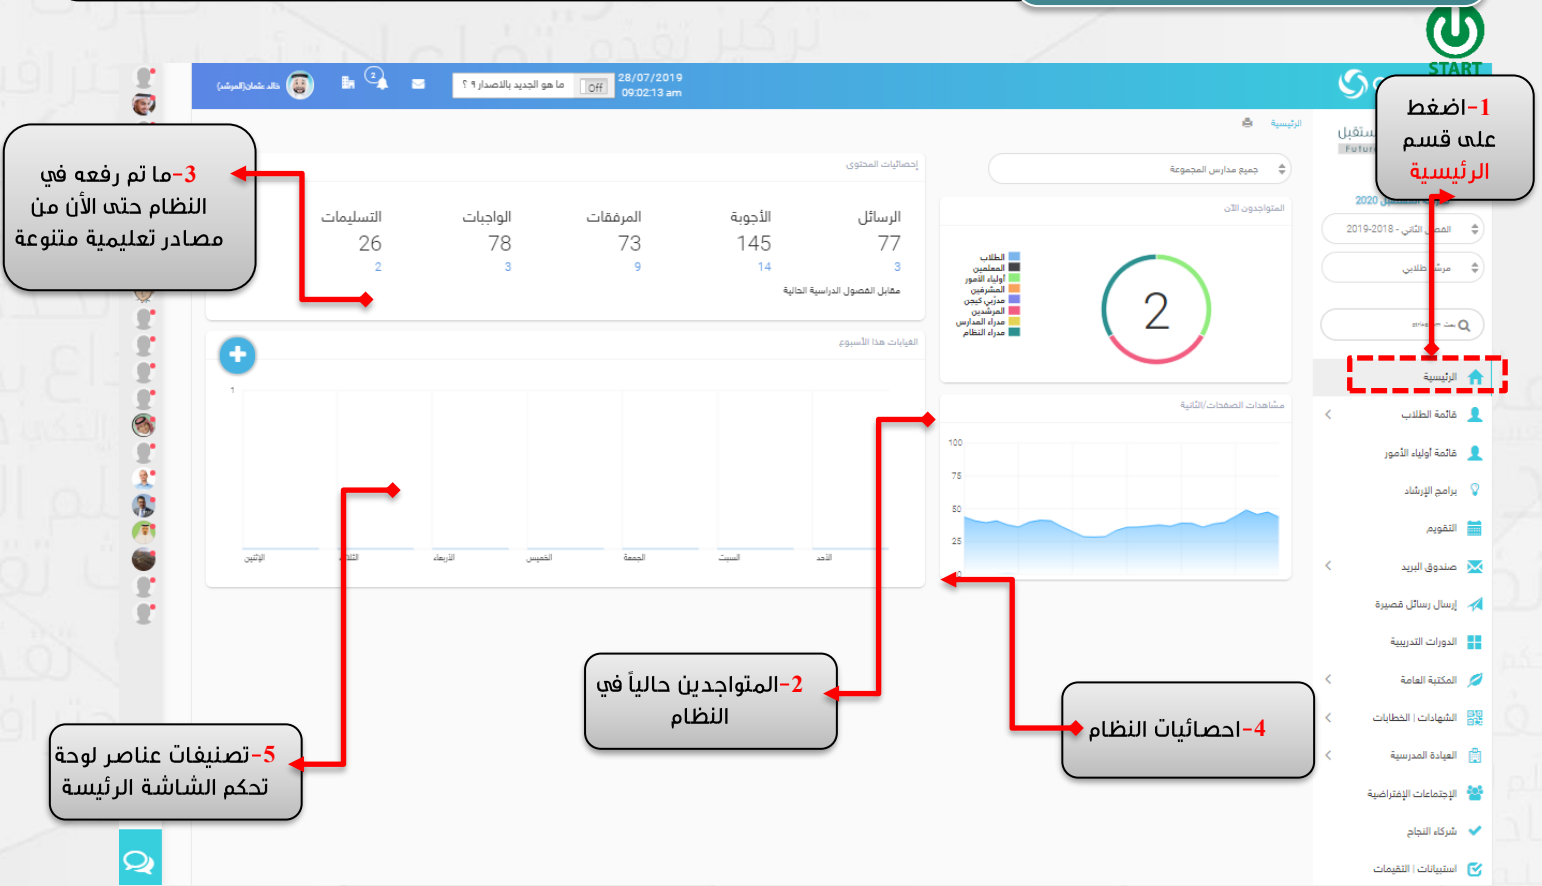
START

1-اضغط على قسم الرئيسية

3-ما تم رفعه في النظام حتى الأن من مصادر تعليمية متنوعة

28/07/2019
09:02:13 am
Off
ما هو الجديد بالاصدار ؟
خالد عثمان(المرشد)

الرئيسية

إحصائيات المحتوى
الرسائل 77 3
الأجوبة 145 14
المرفقات 73 9
الواجبات 78 3
التسليمات 26 2
مقابل الفصول الدراسية الحالية

جميع مدارس المجموعة

المتواجدون الآن
2
الطلاب
المعلمين
أولياء الأمور
المشرفين
مدربي كيجن
المرشدين
مدراء المدارس
مدراء النظام

الفعاليات هذا الأسبوع
1
الإثنين
الثلاثاء
الأربعاء
الخميس
الجمعة
السبت
الأحد

مشاهدات الصفحات/الثانية
100
75
50
25
0

2020
2019-2018 - الفصل الثاني
مرشد طلابي
بحث
الرئيسية
قائمة الطلاب
قائمة أولياء الأمور
برامج الإرشاد
التقويم
صندوق البريد
إرسال رسائل قصيرة
الدورات التدريبية
المكتبة العامة
الشهادات | الخطابات
الهيئة المدرسية
الإجتماعات الإفتراضية
شركاء النجاح
استبيانات | التقييمات

2-المتواجدين حالياً في النظام

4-احصائيات النظام

5-تصنيفات عناصر لوحة تحكم الشاشة الرئيسة